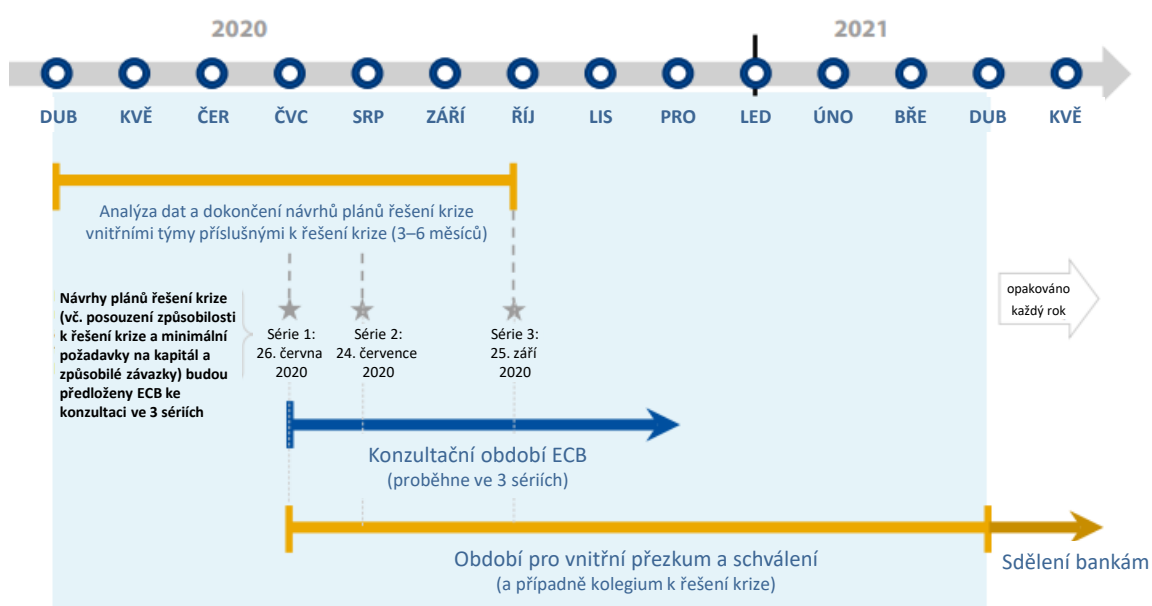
2020

2021

DUB KVĚ ČER ČVC SRP ZÁŘÍ ŘÍJ LIS PRO LED ÚNO BŘE DUB KVĚ

Analýza dat a dokončení návrhů plánů řešení krize vnitřními týmy příslušnými k řešení krize (3–6 měsíců)

Návrhy plánů řešení krize (vč. posouzení způsobilosti k řešení krize a minimální požadavky na kapitál a způsobilé závazky) budou předloženy ECB ke konzultaci ve 3 sériích

Série 1: 26. června 2020

Série 2: 24. července 2020

Série 3: 25. září 2020

opakováno každý rok

Konzultační období ECB
(proběhne ve 3 sériích)

Období pro vnitřní přezkum a schválení
(a případně kolegium k řešení krize)

Sdělení bankám